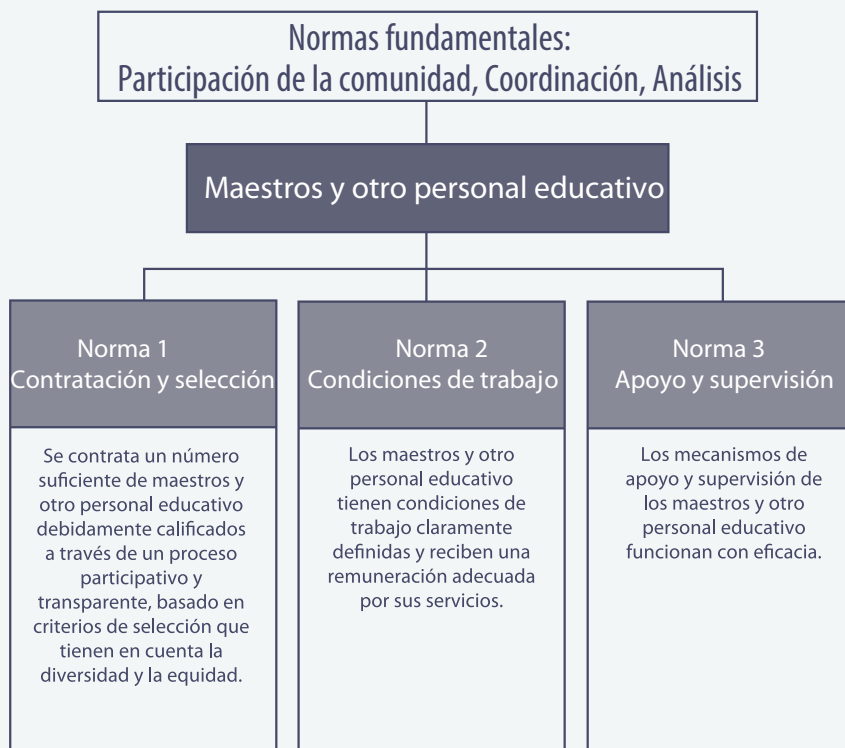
Normas fundamentales:
Participación de la comunidad, Coordinación, Análisis

Maestros y otro personal educativo

Norma 1
Contratación y selección

Se contrata un número suficiente de maestros y otro personal educativo debidamente calificados a través de un proceso participativo y transparente, basado en criterios de selección que tienen en cuenta la diversidad y la equidad.

Norma 2
Condiciones de trabajo

Los maestros y otro personal educativo tienen condiciones de trabajo claramente definidas y reciben una remuneración adecuada por sus servicios.

Norma 3
Apoyo y supervisión

Los mecanismos de apoyo y supervisión de los maestros y otro personal educativo funcionan con eficacia.